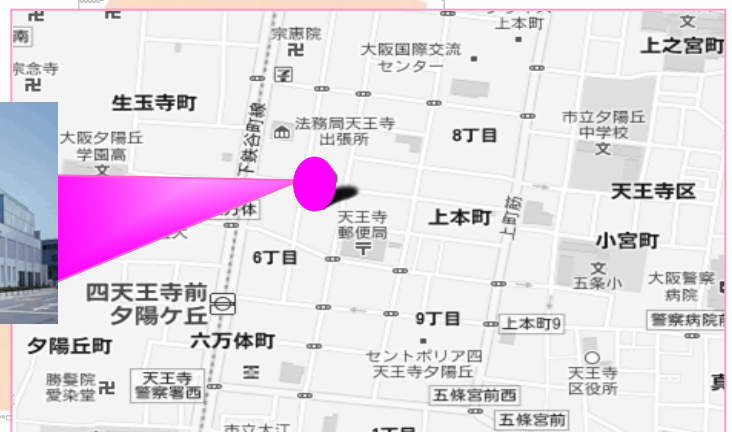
南
宗念寺
宗恵院
上本町
文
上之宮町
大阪国際交流センター
生玉寺町
下寺町線
法務局天王寺出張所
市立夕陽丘中学校
文
大阪夕陽丘学園高
8丁目
天王寺区
万体
天王寺郵便局
上本町
上町筋
小宮町
6丁目
文
五条小
大阪警察病院
四天王寺前夕陽ケ丘
9丁目
上本町9
警察病院前
六万体町
夕陽丘町
セントポリア四天王寺夕陽丘
勝鬘院愛染堂
天王寺警察署西
天王寺区役所
五條宮前西
五條宮前
真